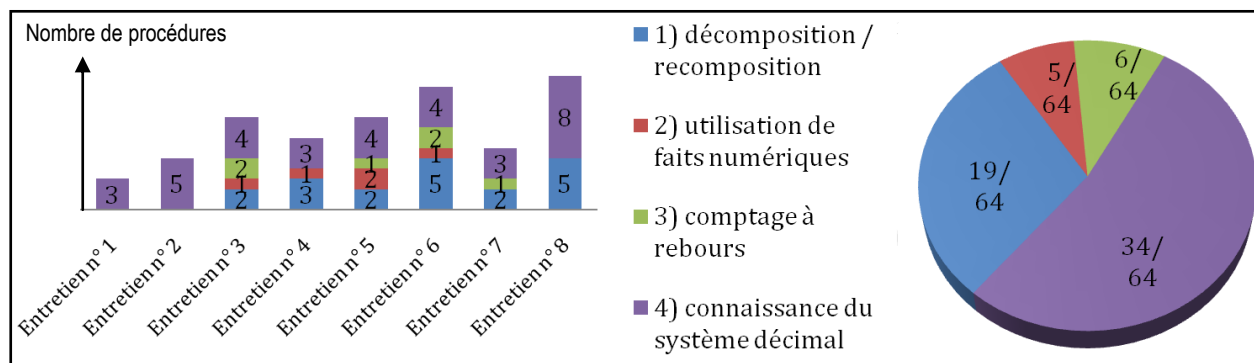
Nombre de procédures

3
5
2 1 2 4
3 1 3
2 2 1 4
5 1 2 4
2 1 3
5 8

Entretien n° 1
Entretien n° 2
Entretien n° 3
Entretien n° 4
Entretien n° 5
Entretien n° 6
Entretien n° 7
Entretien n° 8

1) décomposition / recomposition

2) utilisation de faits numériques

3) comptage à rebours

4) connaissance du système décimal

5/ 64
6/ 64
19/ 64
34/ 64